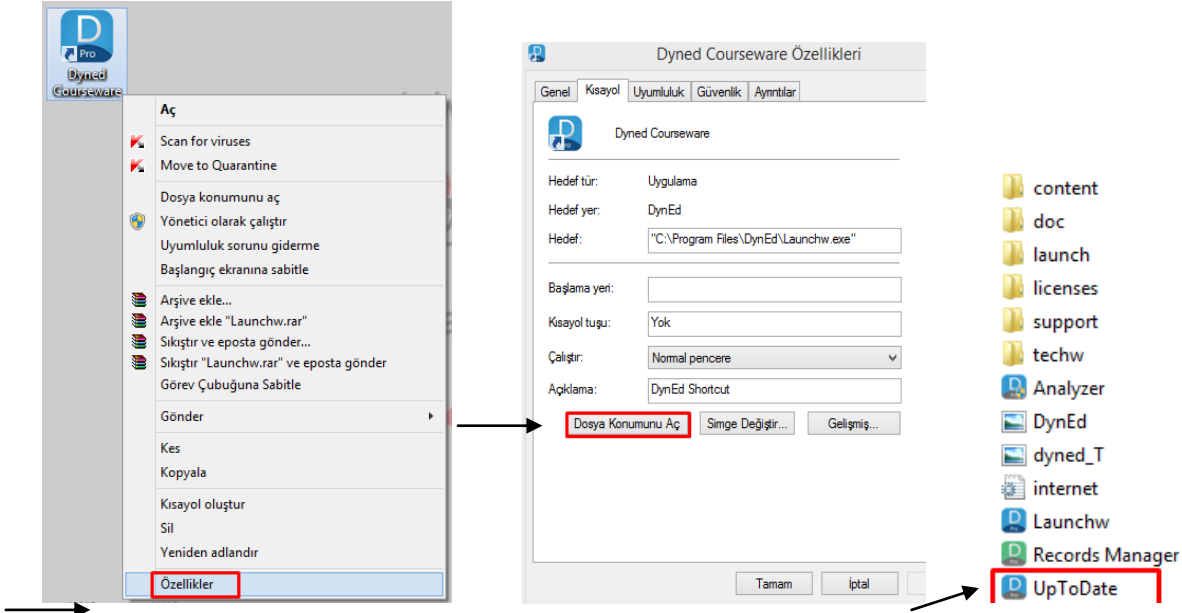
Pro
Dyned Courseware

Aç
Scan for viruses
Move to Quarantine
Dosya konumunu aç
Yönetici olarak çalıştır
Uyumluluk sorunu giderme
Başlangıç ekranına sabitle
Arşive ekle...
Arşive ekle "Launchw.rar"
Sıkıştır ve eposta gönder...
Sıkıştır "Launchw.rar" ve eposta gönder
Görev Çubuğuna Sabitle
Gönder
Kes
Kopyala
Kısayol oluştur
Sil
Yeniden adlandır
Özellikler

Dyned Courseware Özellikleri
Genel | Kısayol | Uyumluluk | Güvenlik | Ayrıntılar
Dyned Courseware
Hedef tür: Uygulama
Hedef yer: DynEd
Hedef: "C:\Program Files\DynEd\Launchw.exe"
Başlama yeri:
Kısayol tuşu: Yok
Çalıştır: Normal pencere
Açıklama: DynEd Shortcut
Dosya Konumunu Aç | Simge Değiştir... | Gelişmiş...
Tamam | İptal

content
doc
launch
licenses
support
techw
Analyzer
DynEd
dyned_T
internet
Launchw
Records Manager
UpToDate